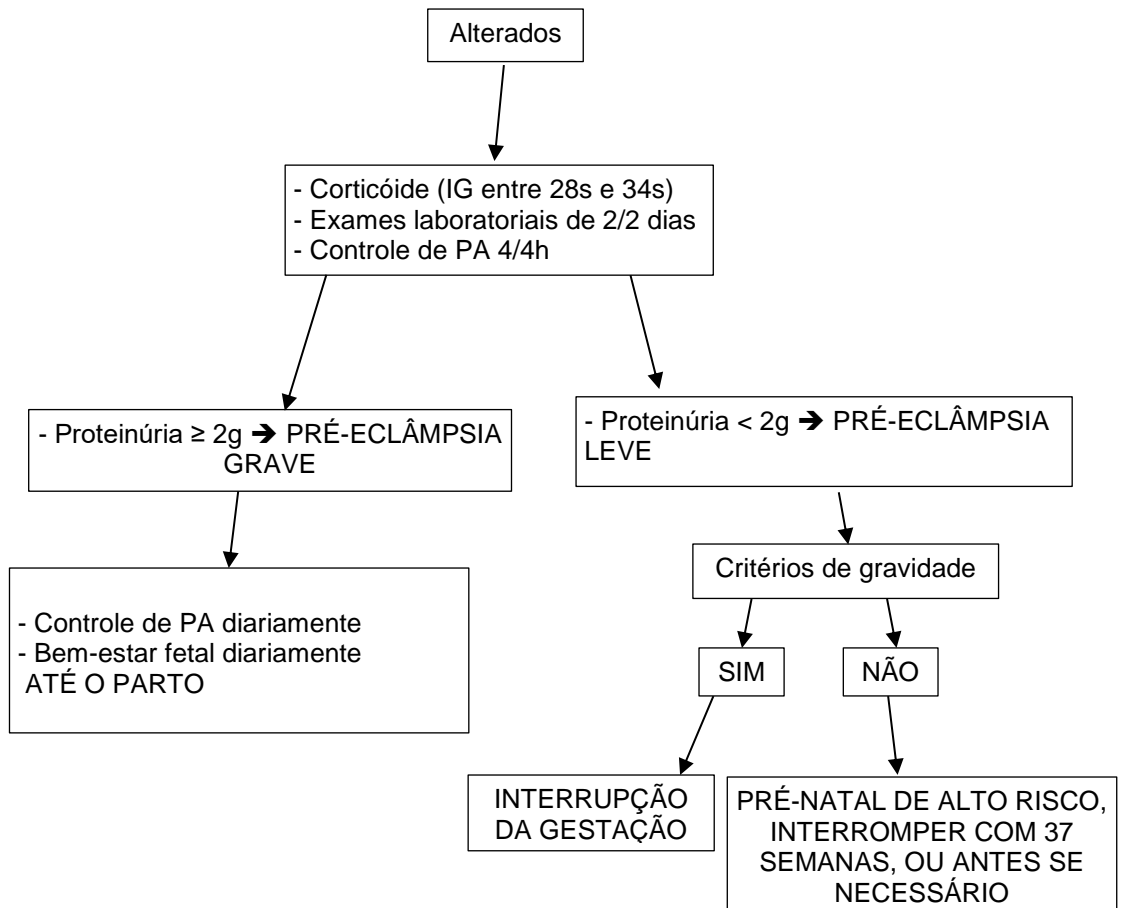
Alterados

- Corticóide (IG entre 28s e 34s)
- Exames laboratoriais de 2/2 dias
- Controle de PA 4/4h

- Proteinúria ≥ 2g ➔ PRÉ-ECLÂMPSIA GRAVE

- Proteinúria < 2g ➔ PRÉ-ECLÂMPSIA LEVE

- Controle de PA diariamente
- Bem-estar fetal diariamente
ATÉ O PARTO

Critérios de gravidade

SIM

NÃO

INTERRUPÇÃO DA GESTAÇÃO

PRÉ-NATAL DE ALTO RISCO, INTERROMPER COM 37 SEMANAS, OU ANTES SE NECESSÁRIO